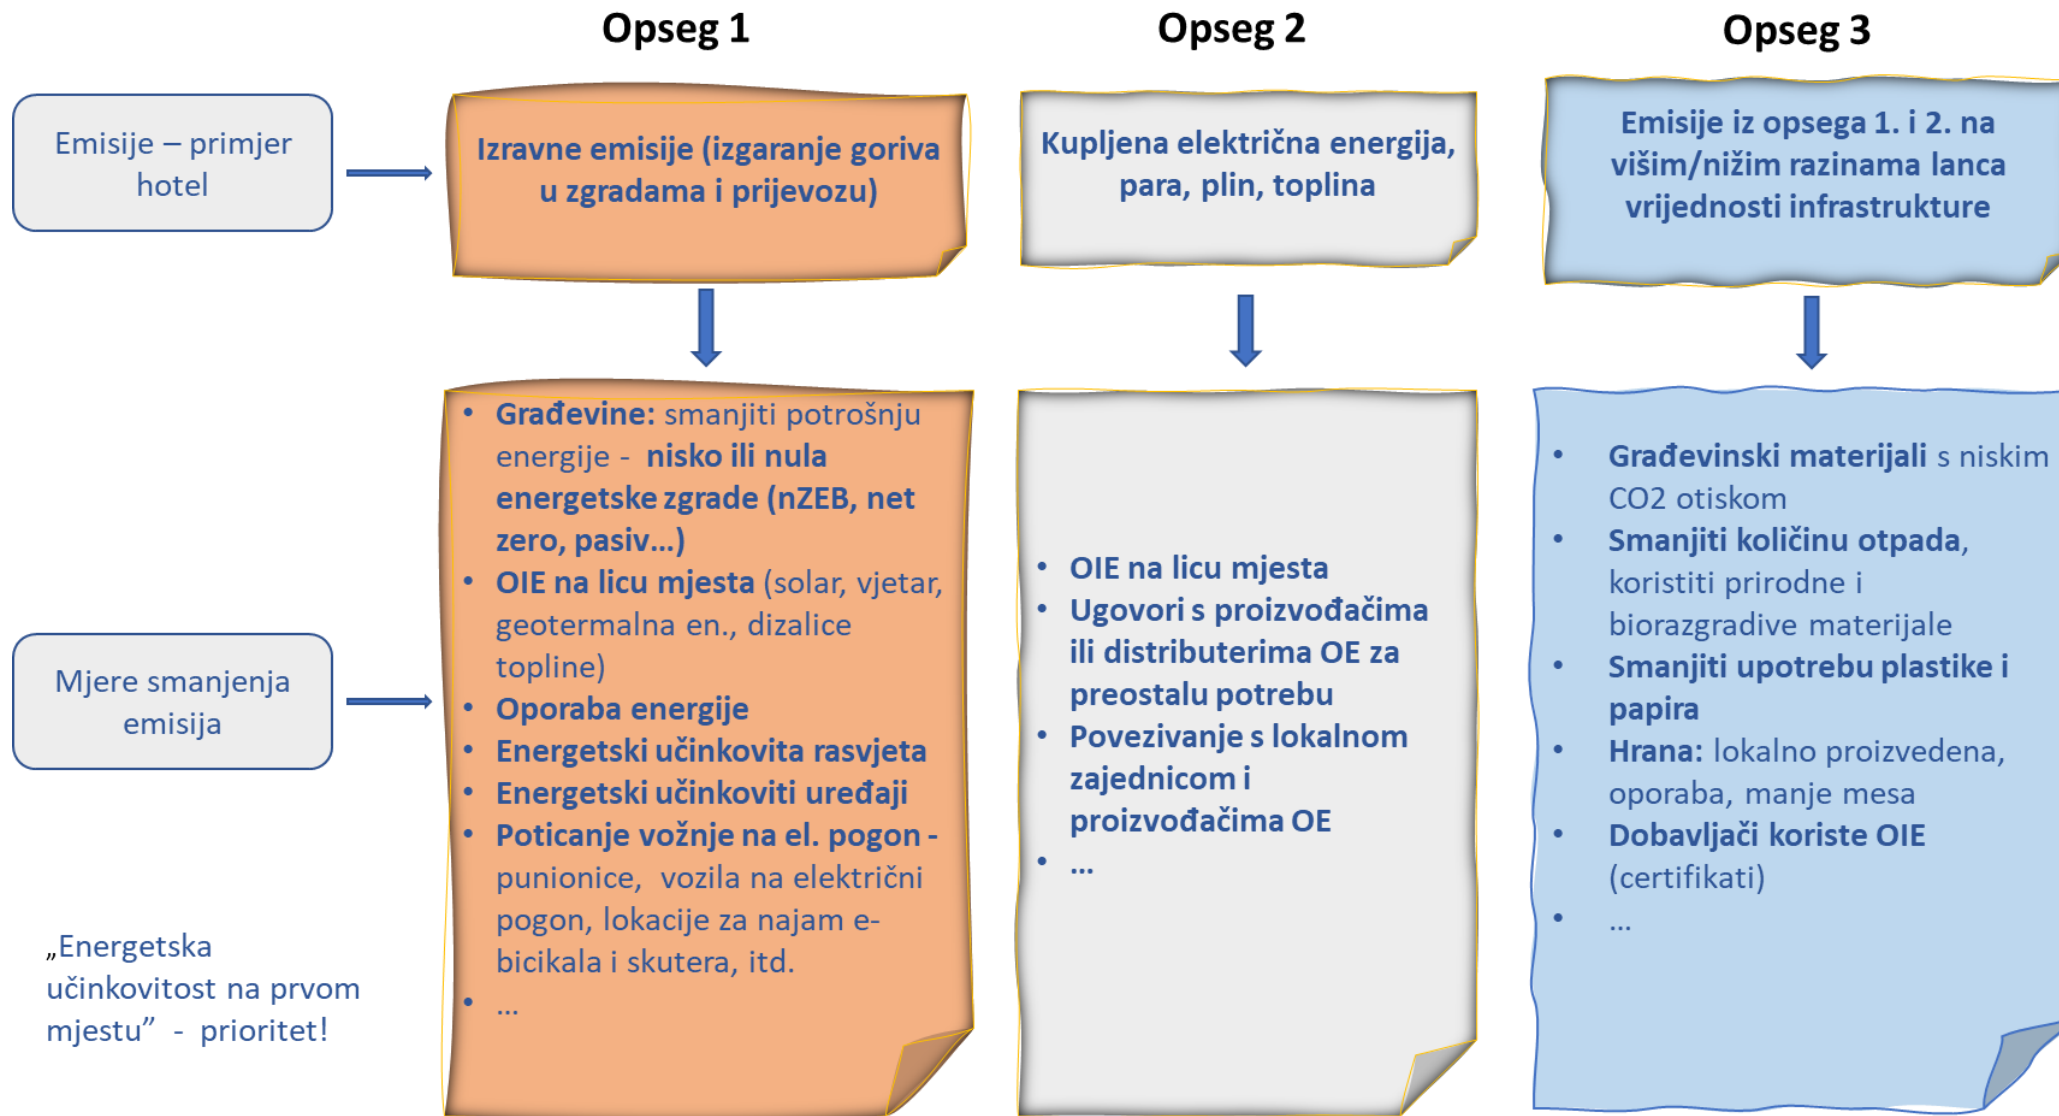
Opseg 1

Opseg 2

Opseg 3

Emisije – primjer hotel

Izravne emisije (izgaranje goriva u zgradama i prijevozu)

Kupljena električna energija, para, plin, toplina

Emisije iz opsega 1. i 2. na višim/nižim razinama lanca vrijednosti infrastrukture

Mjere smanjenja emisija

- Građevine: smanjiti potrošnju energije - nisko ili nula energetske zgrade (nZEB, net zero, pasiv...)
- OIE na licu mjesta (solar, vjetar, geotermalna en., dizalice topline)
- Oporaba energije
- Energetski učinkovita rasvjeta
- Energetski učinkoviti uređaji
- Poticanje vožnje na el. pogon - punionice, vozila na električni pogon, lokacije za najam e-bicikala i skutera, itd.
- ...

- OIE na licu mjesta
- Ugovori s proizvođačima ili distributerima OE za preostalu potrebu
- Povezivanje s lokalnom zajednicom i proizvođačima OE
- ...

- Građevinski materijali s niskim CO2 otiskom
- Smanjiti količinu otpada, koristiti prirodne i biorazgradive materijale
- Smanjiti upotrebu plastike i papira
- Hrana: lokalno proizvedena, oporaba, manje mesa
- Dobavljači koriste OIE (certifikati)
- ...

„Energetska učinkovitost na prvom mjestu” - prioritet!